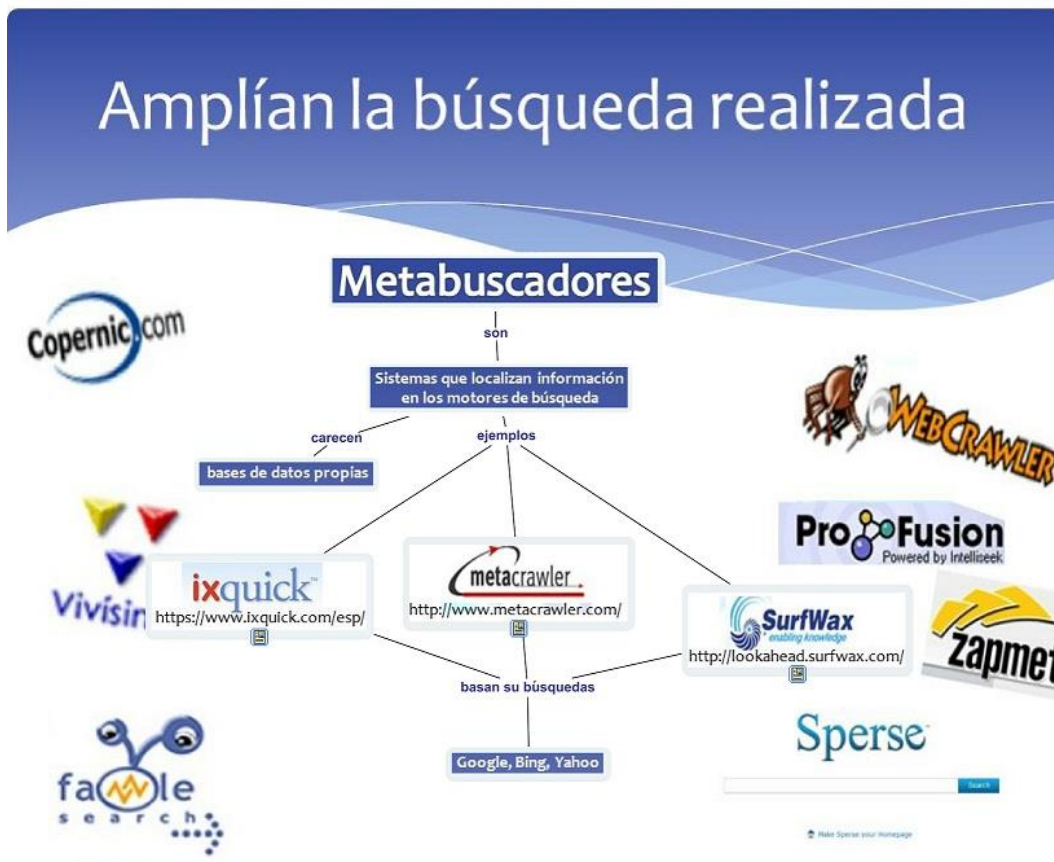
Amplían la búsqueda realizada

Metabuscadores

son

Sistemas que localizan información en los motores de búsqueda

carecen

bases de datos propias

ejemplos

ixquick
https://www.ixquick.com/esp/

metacrawler
http://www.metacrawler.com/

SurfWax
enabling knowledge
http://lookahead.surfwax.com/

basan su búsquedas

Google, Bing, Yahoo

Copernic.com

WebCrawler

ProFusion
Powered by Intelliseek

Vivisim

Zapmet

Sperse

Search

Make Sperse your Homepage

famle
search